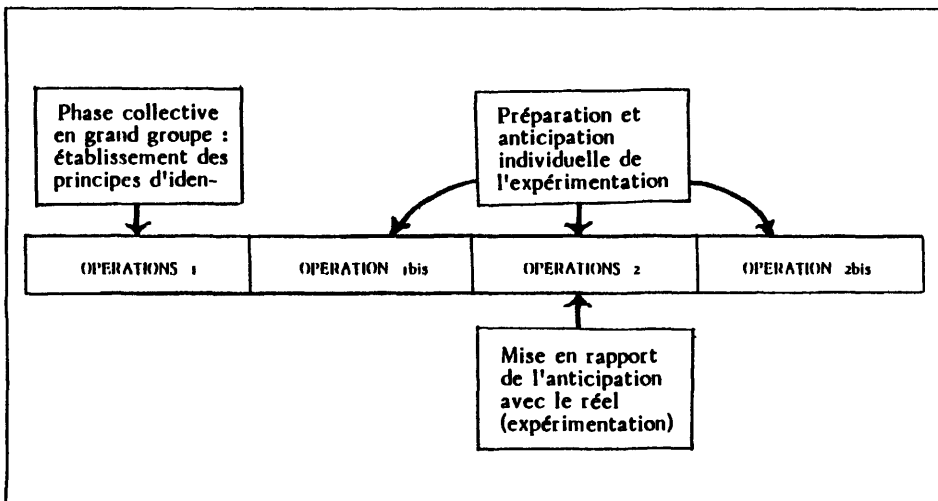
Phase collective en grand groupe : établissement des principes d'iden-

Préparation et anticipation individuelle de l'expérimentation

| OPERATIONS 1 | OPERATION 1bis | OPERATIONS 2 | OPERATION 2bis |
|---|---|---|---|

Mise en rapport de l'anticipation avec le réel (expérimentation)